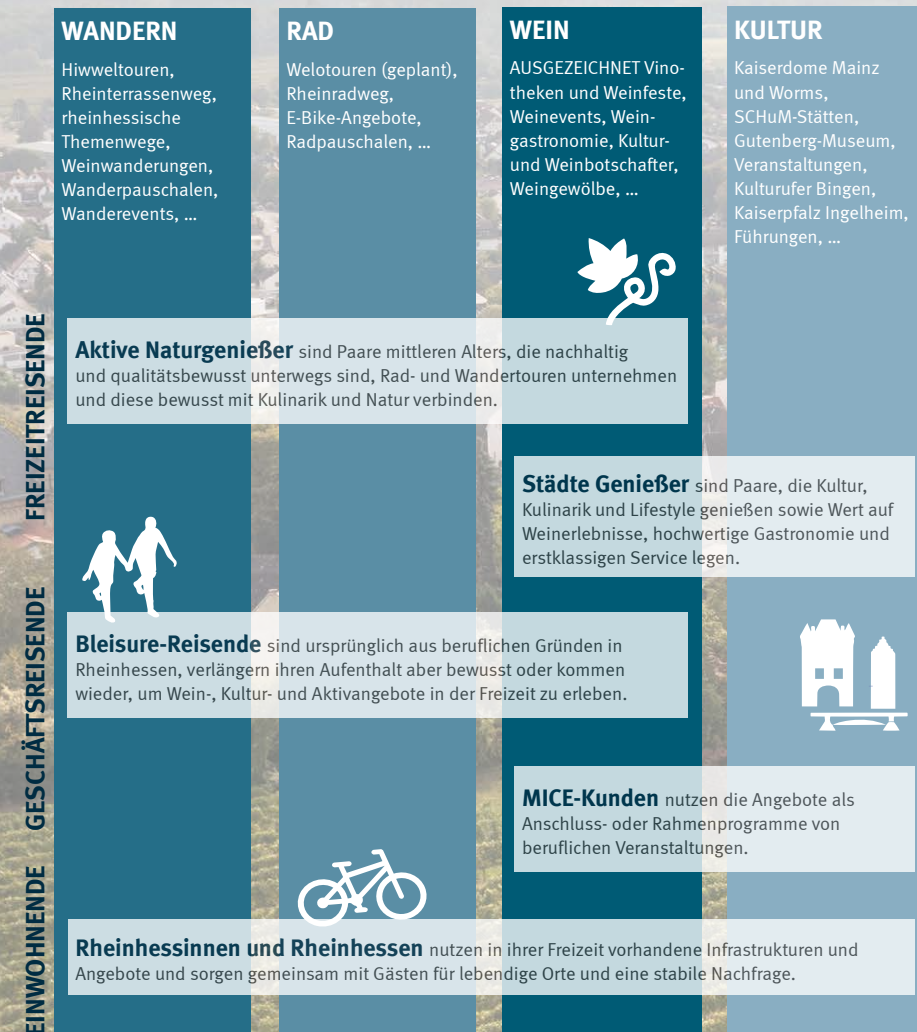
WANDERN

Hiwweltouren, Rheinterrassenweg, rheinhessische Themenwege, Weinwanderungen, Wanderpauschalen, Wanderevents, ...

RAD

Velotouren (geplant), Rheinradweg, E-Bike-Angebote, Radpauschalen, ...

WEIN

AUSGEZEICHNET Vinotheken und Weinfeste, Weinevents, Weingastronomie, Kultur- und Weinbotschafter, Weingewölbe, ...

KULTUR

Kaiserdome Mainz und Worms, SCHuM-Stätten, Gutenberg-Museum, Veranstaltungen, Kulturufer Bingen, Kaiserpfalz Ingelheim, Führungen, ...

FREIZEITREISENDE

Aktive Naturgenießer sind Paare mittleren Alters, die nachhaltig und qualitätsbewusst unterwegs sind, Rad- und Wandertouren unternehmen und diese bewusst mit Kulinarik und Natur verbinden.

Städte Genießer sind Paare, die Kultur, Kulinarik und Lifestyle genießen sowie Wert auf Weinerlebnisse, hochwertige Gastronomie und erstklassigen Service legen.

GESCHÄFTSREISENDE

Bleisure-Reisende sind ursprünglich aus beruflichen Gründen in Rheinhessen, verlängern ihren Aufenthalt aber bewusst oder kommen wieder, um Wein-, Kultur- und Aktivangebote in der Freizeit zu erleben.

MICE-Kunden nutzen die Angebote als Anschluss- oder Rahmenprogramme von beruflichen Veranstaltungen.

EINWOHNENDE

Rheinhessinnen und Rheinhessen nutzen in ihrer Freizeit vorhandene Infrastrukturen und Angebote und sorgen gemeinsam mit Gästen für lebendige Orte und eine stabile Nachfrage.